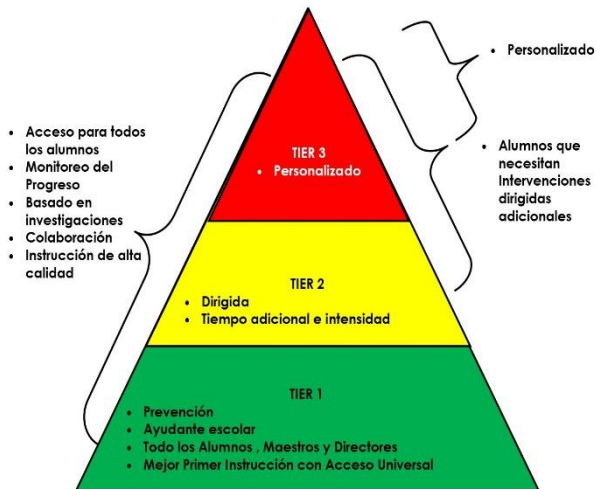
• Personalizado

• Acceso para todos los alumnos
• Monitoreo del Progreso
• Basado en investigaciones
• Colaboración
• Instrucción de alta calidad

TIER 3
• Personalizado

• Alumnos que necesitan Intervenciones dirigidas adicionales

TIER 2
• Dirigida
• Tiempo adicional e intensidad

TIER 1
• Prevención
• Ayudante escolar
• Todo los Alumnos , Maestros y Directores
• Mejor Primer Instrucción con Acceso Universal